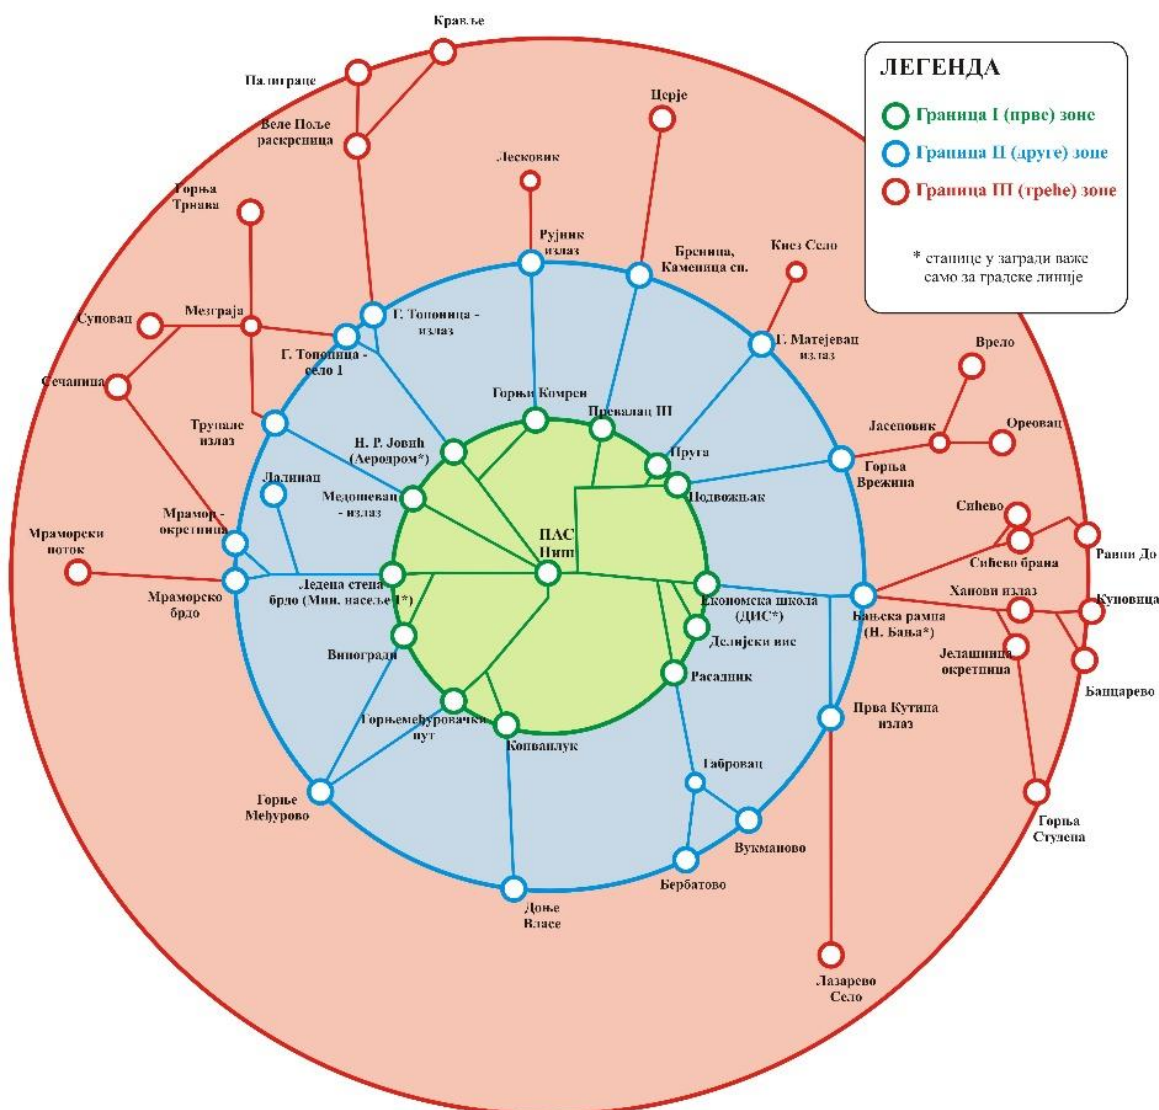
ЛЕГЕНДА
Граница I (прве) зоне
Граница II (друге) зоне
Граница III (треће) зоне

* станице у загради важе само за градске линије

Кравље
Палиграце
Веле Поље раскрсница
Церје
Лесковик
Горња Трнава
Рујник излаз
Бреница, Каменица сп.
Кнез Село
Суповац
Мезграја
Г. Топоница - излаз
Г. Топоница - село 1
Г. Матејевац излаз
Врело
Сечаница
Горњи Комрен
Превалац III
Трупале излаз
Н. Р. Јовић (Аеродром*)
Пруга
Јасеновик
Ореовац
Горња Врежина
Лалинац
Медошевац - излаз
Подвожњак
Сићево
Мрамор - окретница
Мраморски поток
ПАС Ниш
Рапни До
Сићево брана
Мраморско брдо
Ледена стена брдо (Мин. насеље I*)
Економска школа (ДИС*)
Ханови излаз
Куновица
Бањска рампа (Н. Бања*)
Делијски вис
Јелашница окретница
Виногради
Банцарево
Расадник
Горњемеђуровачки пут
Прва Кутина излаз
Ковилук
Габровац
Горње Међурово
Вукманово
Горња Студена
Бербатово
Доње Власе
Лазарево Село